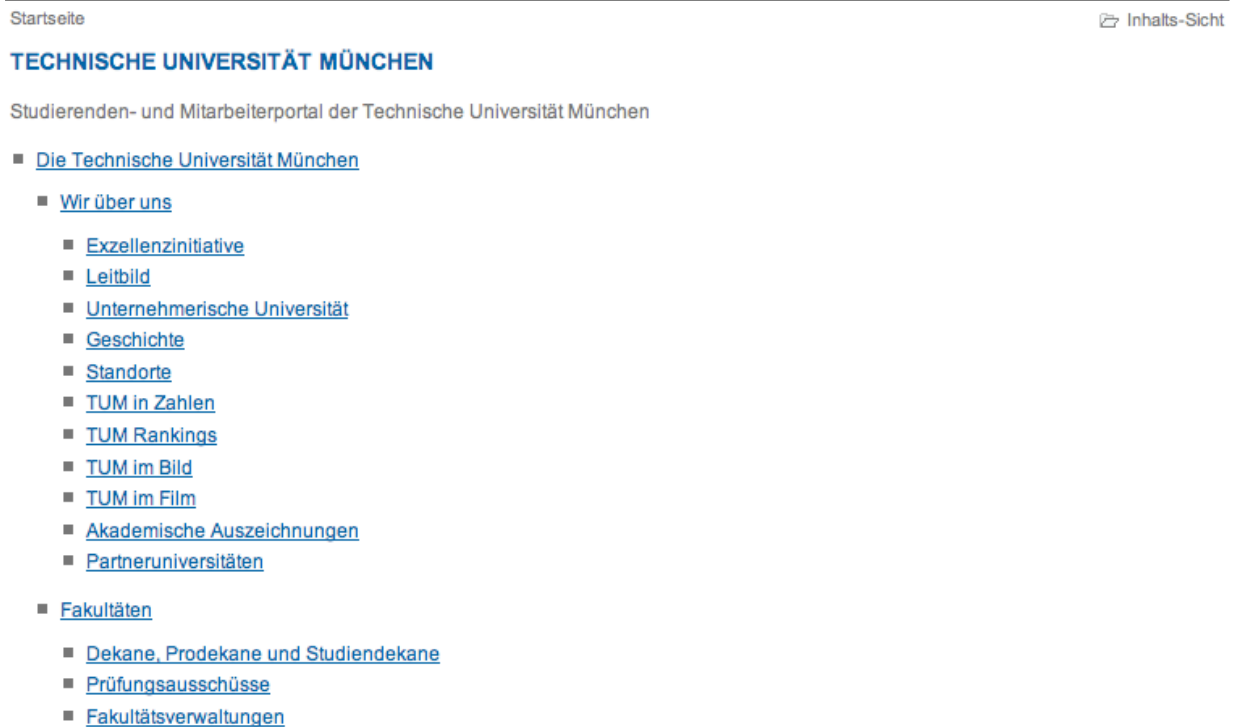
Startseite

Inhalts-Sicht

TECHNISCHE UNIVERSITÄT MÜNCHEN

Studierenden- und Mitarbeiterportal der Technische Universität München

- Die Technische Universität München
  - Wir über uns
    - Exzellenzinitiative
    - Leitbild
    - Unternehmerische Universität
    - Geschichte
    - Standorte
    - TUM in Zahlen
    - TUM Rankings
    - TUM im Bild
    - TUM im Film
    - Akademische Auszeichnungen
    - Partneruniversitäten
  - Fakultäten
    - Dekane, Prodekane und Studiendekane
    - Prüfungsausschüsse
    - Fakultätsverwaltungen